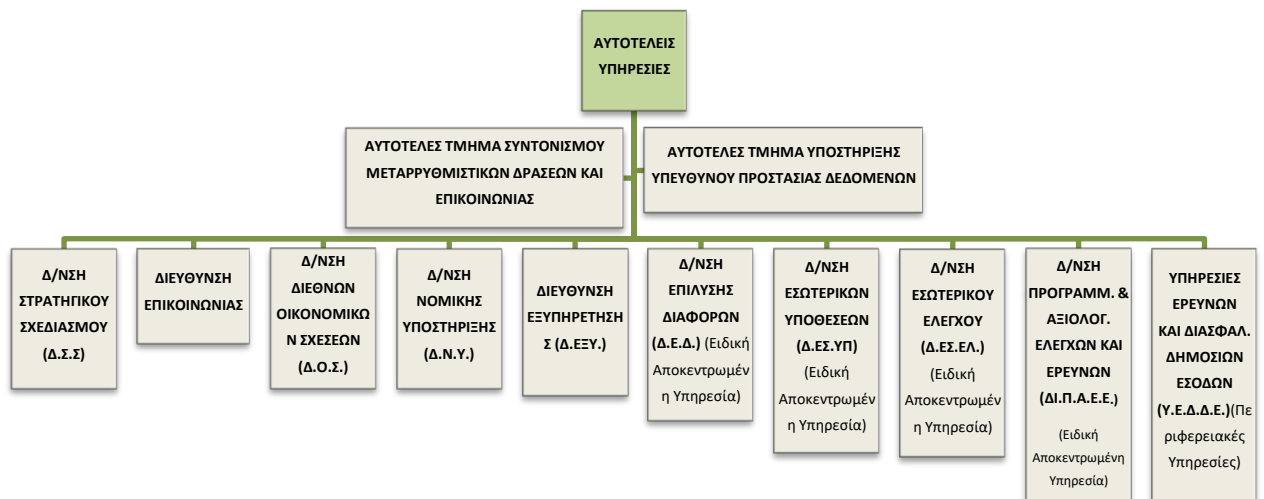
ΑΥΤΟΤΕΛΕΙΣ ΥΠΗΡΕΣΙΕΣ

ΑΥΤΟΤΕΛΕΣ ΤΜΗΜΑ ΣΥΝΤΟΝΙΣΜΟΥ ΜΕΤΑΡΡΥΘΜΙΣΤΙΚΩΝ ΔΡΑΣΕΩΝ ΚΑΙ ΕΠΙΚΟΙΝΩΝΙΑΣ

ΑΥΤΟΤΕΛΕΣ ΤΜΗΜΑ ΥΠΟΣΤΗΡΙΞΗΣ ΥΠΕΥΘΥΝΟΥ ΠΡΟΣΤΑΣΙΑΣ ΔΕΔΟΜΕΝΩΝ

Δ/ΝΣΗ ΣΤΡΑΤΗΓΙΚΟΥ ΣΧΕΔΙΑΣΜΟΥ (Δ.Σ.Σ)

ΔΙΕΥΘΥΝΣΗ ΕΠΙΚΟΙΝΩΝΙΑΣ

Δ/ΝΣΗ ΔΙΕΘΝΩΝ ΟΙΚΟΝΟΜΙΚΩΝ ΣΧΕΣΕΩΝ (Δ.Ο.Σ.)

Δ/ΝΣΗ ΝΟΜΙΚΗΣ ΥΠΟΣΤΗΡΙΞΗΣ (Δ.Ν.Υ.)

ΔΙΕΥΘΥΝΣΗ ΕΞΥΠΗΡΕΤΗΣΗΣ (Δ.ΕΞΥ.)

Δ/ΝΣΗ ΕΠΙΛΥΣΗΣ ΔΙΑΦΟΡΩΝ (Δ.Ε.Δ.) (Ειδική Αποκεντρωμένη Υπηρεσία)

Δ/ΝΣΗ ΕΣΩΤΕΡΙΚΩΝ ΥΠΟΘΕΣΕΩΝ (Δ.ΕΣ.ΥΠ) (Ειδική Αποκεντρωμένη Υπηρεσία)

Δ/ΝΣΗ ΕΣΩΤΕΡΙΚΟΥ ΕΛΕΓΧΟΥ (Δ.ΕΣ.ΕΛ.) (Ειδική Αποκεντρωμένη Υπηρεσία)

Δ/ΝΣΗ ΠΡΟΓΡΑΜΜ. & ΑΞΙΟΛΟΓ. ΕΛΕΓΧΩΝ ΚΑΙ ΕΡΕΥΝΩΝ (ΔΙ.Π.Α.Ε.Ε.) (Ειδική Αποκεντρωμένη Υπηρεσία)

ΥΠΗΡΕΣΙΕΣ ΕΡΕΥΝΩΝ ΚΑΙ ΔΙΑΣΦΑΛ. ΔΗΜΟΣΙΩΝ ΕΣΟΔΩΝ (Υ.Ε.Δ.Δ.Ε.)(Περιφερειακές Υπηρεσίες)